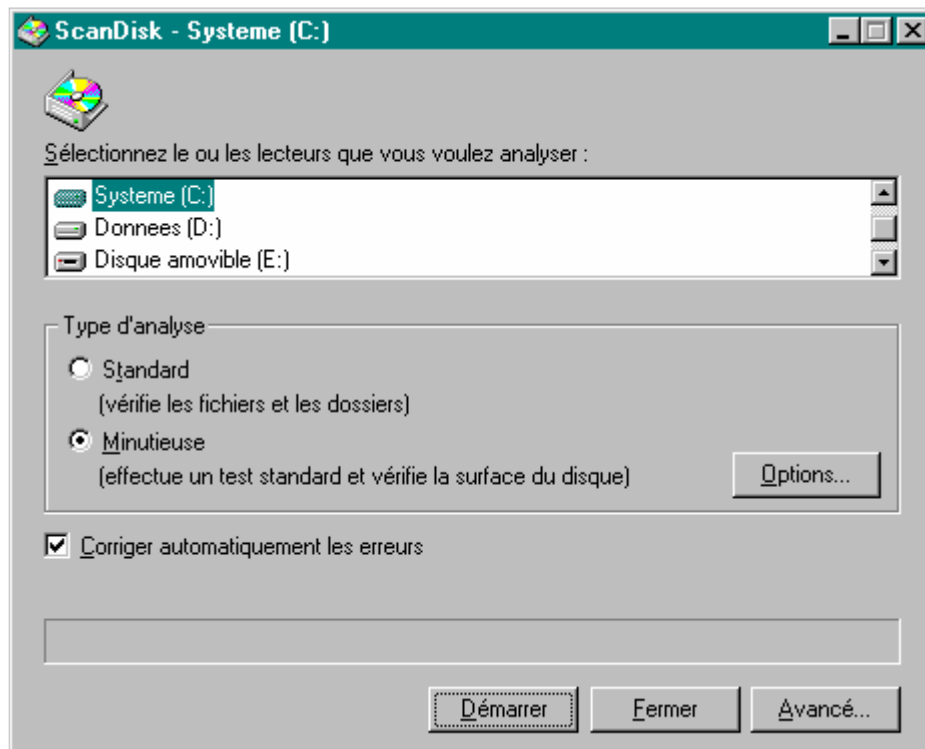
ScanDisk - Systeme (C:)

Sélectionnez le ou les lecteurs que vous voulez analyser :

Systeme (C:)
Donnees (D:)
Disque amovible (E:)

Type d'analyse

Standard
(vérifie les fichiers et les dossiers)

Minutieuse
(effectue un test standard et vérifie la surface du disque)

Options...

Corriger automatiquement les erreurs

Démarrer
Fermer
Avancé...